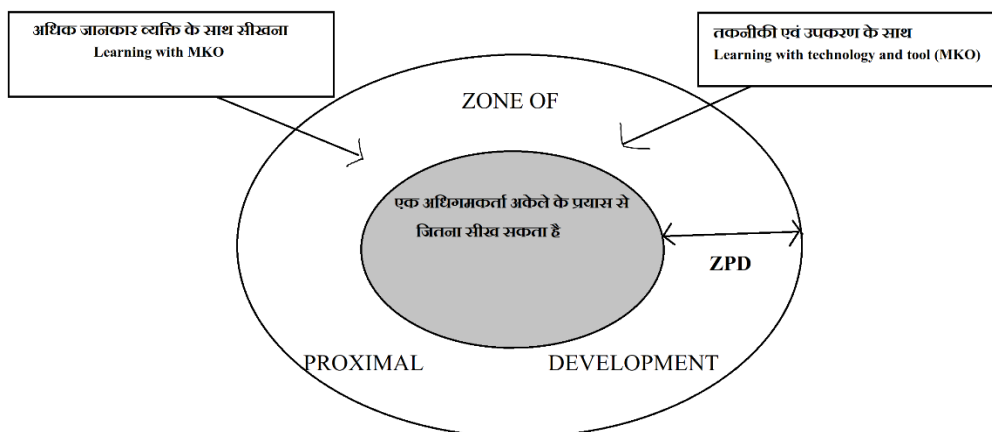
अधिक जानकार व्यक्ति के साथ सीखना
Learning with MKO

तकनीकी एवं उपकरण के साथ
Learning with technology and tool (MKO)

ZONE OF

एक अधिगमकर्ता अकेले के प्रयास से जितना सीख सकता है

ZPD

PROXIMAL DEVELOPMENT